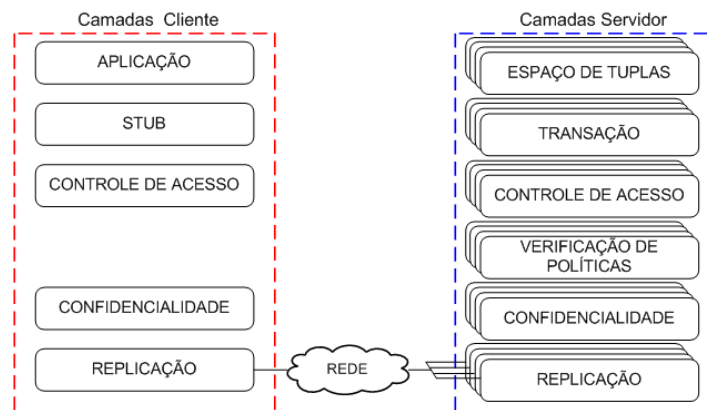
Camadas Cliente

APLICAÇÃO

STUB

CONTROLE DE ACESSO

CONFIDENCIALIDADE

REPLICAÇÃO

REDE

Camadas Servidor

ESPAÇO DE TUPLAS

TRANSAÇÃO

CONTROLE DE ACESSO

VERIFICAÇÃO DE POLÍTICAS

CONFIDENCIALIDADE

REPLICAÇÃO